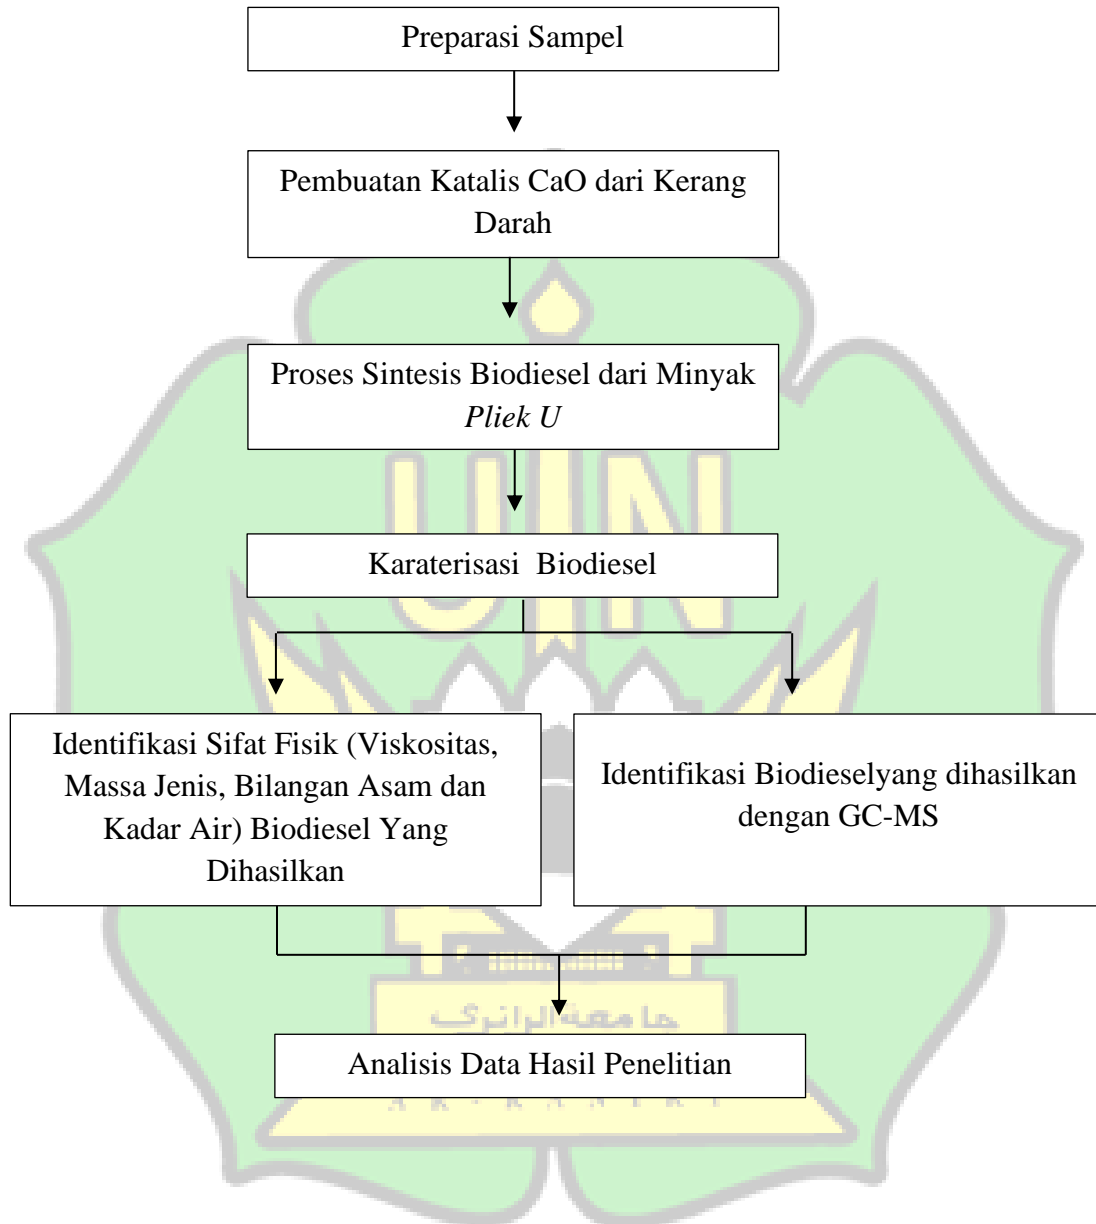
Preparasi Sampel

Pembuatan Katalis CaO dari Kerang Darah

Proses Sintesis Biodiesel dari Minyak *Pliek U*

Karaterisasi  Biodiesel

Identifikasi Sifat Fisik (Viskositas, Massa Jenis, Bilangan Asam dan Kadar Air) Biodiesel Yang Dihasilkan

Identifikasi Biodieselyang dihasilkan dengan GC-MS

Analisis Data Hasil Penelitian